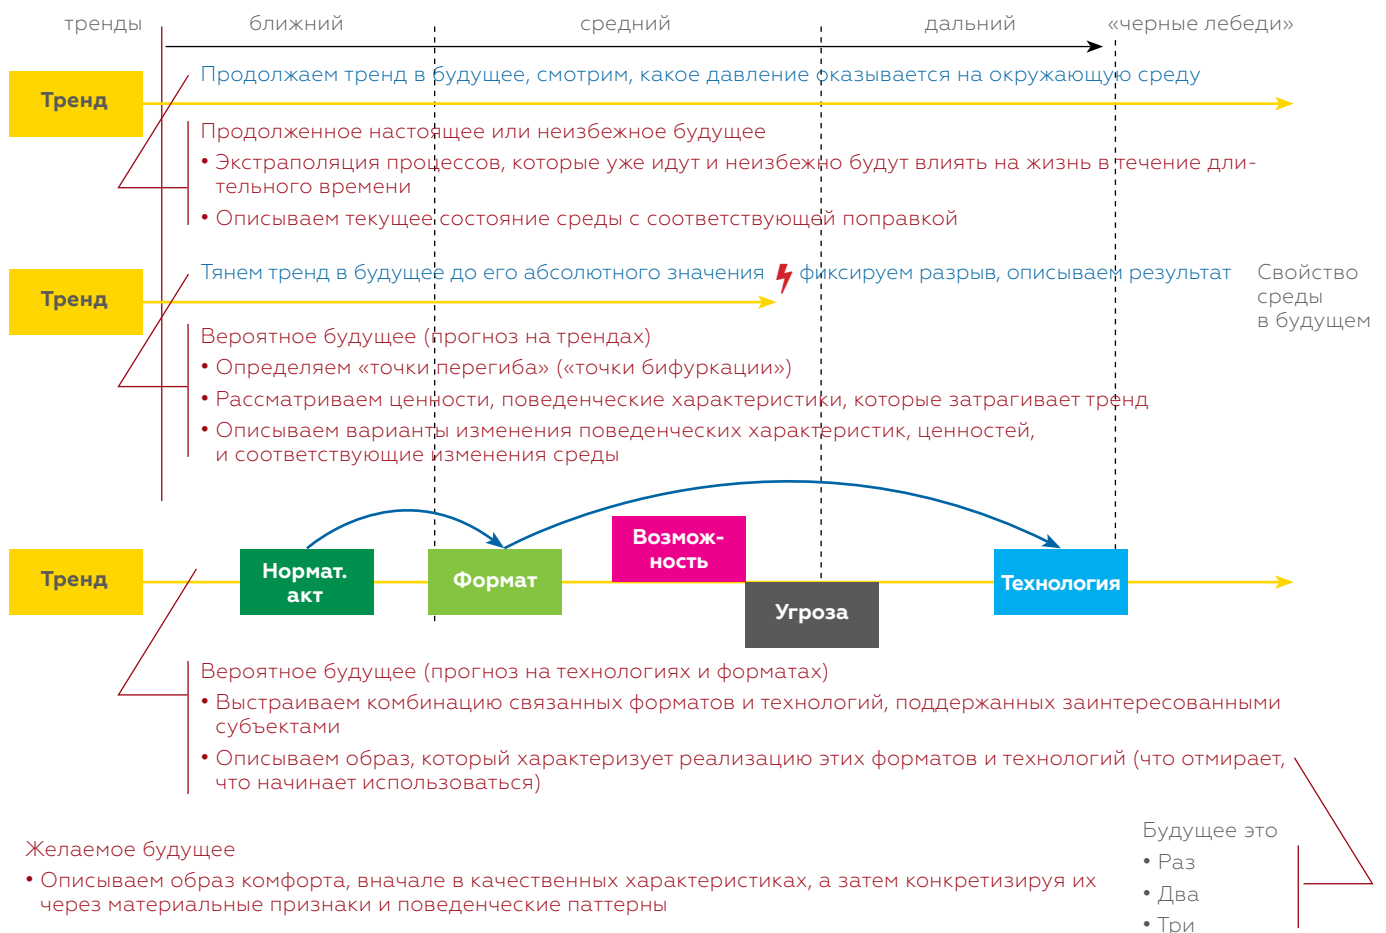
тренды ближний средний дальний «черные лебеди»

Тренд

Продолжаем тренд в будущее, смотрим, какое давление оказывается на окружающую среду

Продолженное настоящее или неизбежное будущее

• Экстраполяция процессов, которые уже идут и неизбежно будут влиять на жизнь в течение длительного времени

• Описываем текущее состояние среды с соответствующей поправкой

Тренд

Тянем тренд в будущее до его абсолютного значения фиксируем разрыв, описываем результат

Свойство среды в будущем

Вероятное будущее (прогноз на трендах)

• Определяем «точки перегиба» («точки бифуркации»)

• Рассматриваем ценности, поведенческие характеристики, которые затрагивает тренд

• Описываем варианты изменения поведенческих характеристик, ценностей, и соответствующие изменения среды

Тренд

Нормат. акт

Формат

Возможность

Угроза

Технология

Вероятное будущее (прогноз на технологиях и форматах)

• Выстраиваем комбинацию связанных форматов и технологий, поддержанных заинтересованными субъектами

• Описываем образ, который характеризует реализацию этих форматов и технологий (что отмирает, что начинает использоваться)

Желаемое будущее

• Описываем образ комфорта, вначале в качественных характеристиках, а затем конкретизируя их через материальные признаки и поведенческие паттерны

Будущее это

• Раз

• Два

• Три